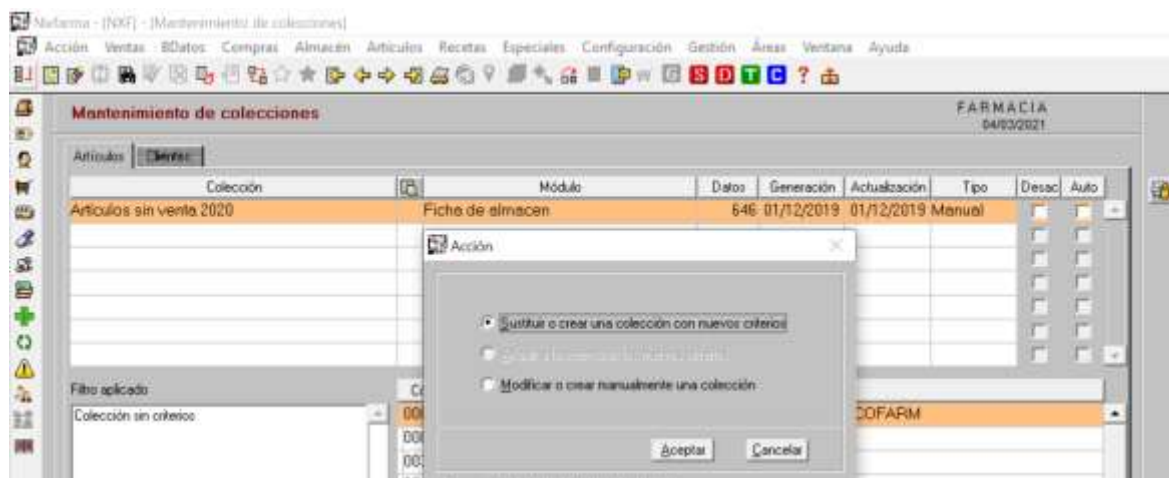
Nixfarma - [NXF] - [Mantenimiento de colecciones]

Acción Ventas BDatos Compras Almacén Artículos Recetas Especiales Configuración Gestión Áreas Ventana Ayuda

Mantenimiento de colecciones

FARMACIA
04/03/2021

Artículos Clientes

| Colección | | Módulo | Datos | Generación | Actualización | Tipo | Desac | Auto |
|---|---|---|---|---|---|---|---|---|
| Artículos sin venta 2020 | | Ficha de almacen | 646 | 01/12/2019 | 01/12/2019 | Manual | | |

Filtro aplicado

Colección sin criterios

C

00

00

00

COFARM

Acción

Sustituir o crear una colección con nuevos criterios

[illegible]

Modificar o crear manualmente una colección

Aceptar Cancelar